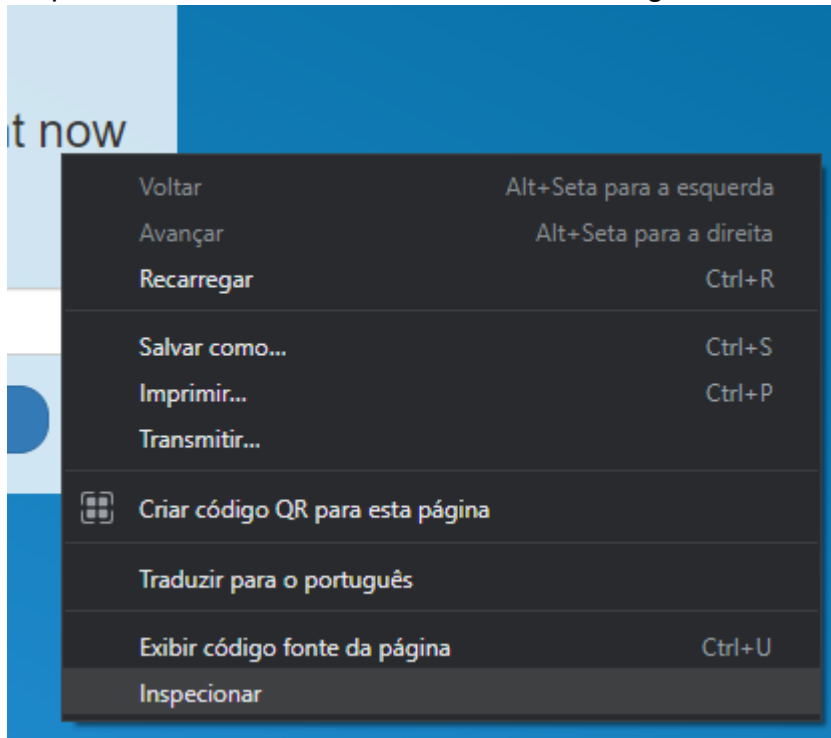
t now

Voltar Alt+Seta para a esquerda
Avançar Alt+Seta para a direita
Recarregar Ctrl+R

Salvar como... Ctrl+S
Imprimir... Ctrl+P
Transmitir...

Criar código QR para esta página

Traduzir para o português

Exibir código fonte da página Ctrl+U
Inspecionar